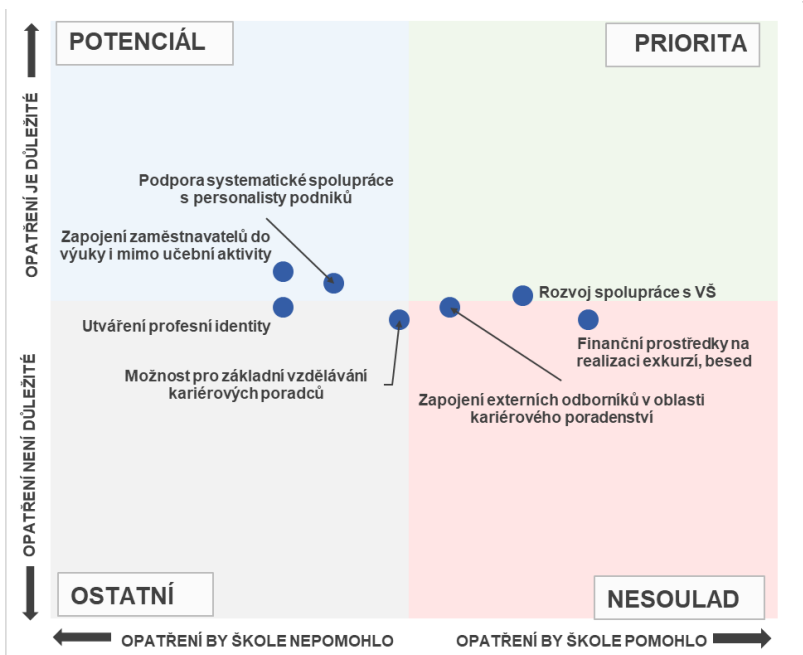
POTENCIÁL

PRIORITA

OPATŘENÍ JE DŮLEŽITÉ

OPATŘENÍ NENÍ DŮLEŽITÉ

Podpora systematické spolupráce s personalisty podniků

Zapojení zaměstnavatelů do výuky i mimo učební aktivity

Rozvoj spolupráce s VŠ

Utváření profesní identity

Finanční prostředky na realizaci exkurzí, besed

Možnost pro základní vzdělávání kariérových poradců

Zapojení externích odborníků v oblasti kariérového poradenství

OSTATNÍ

NESOULAD

OPATŘENÍ BY ŠKOLE NEPOMOHLO

OPATŘENÍ BY ŠKOLE POMOHLO